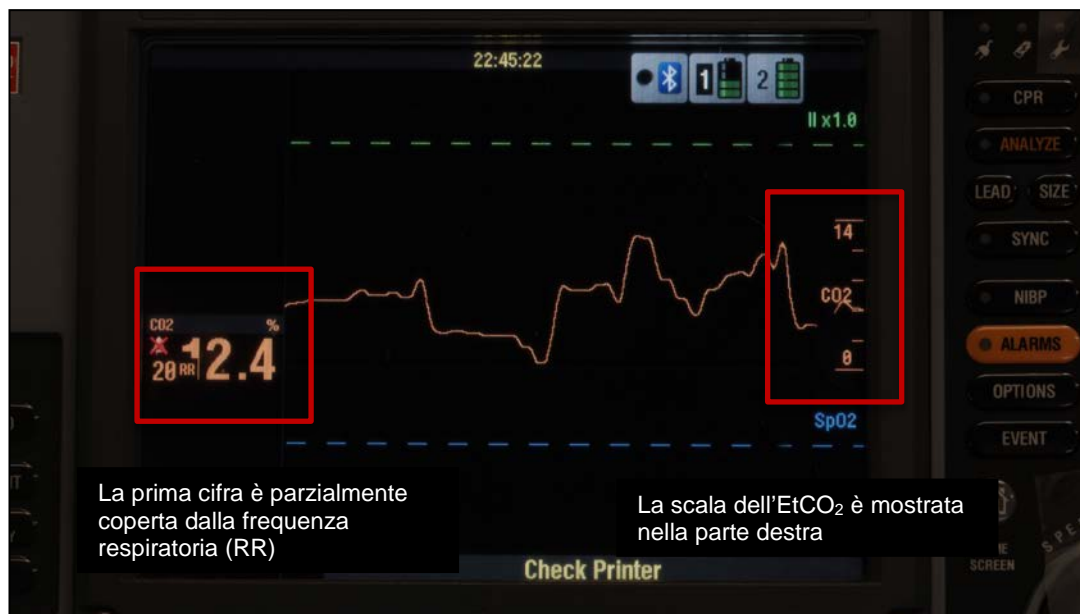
22:45:22

1 2

II x1.0

CPR

ANALYZE

LEAD SIZE

SYNC

NIBP

ALARMS

OPTIONS

EVENT

14

CO2

0

SpO2

CO2 %

20 RR 12.4

La prima cifra è parzialmente coperta dalla frequenza respiratoria (RR)

La scala dell'EtCO$_2$ è mostrata nella parte destra

Check Printer

SCREEN